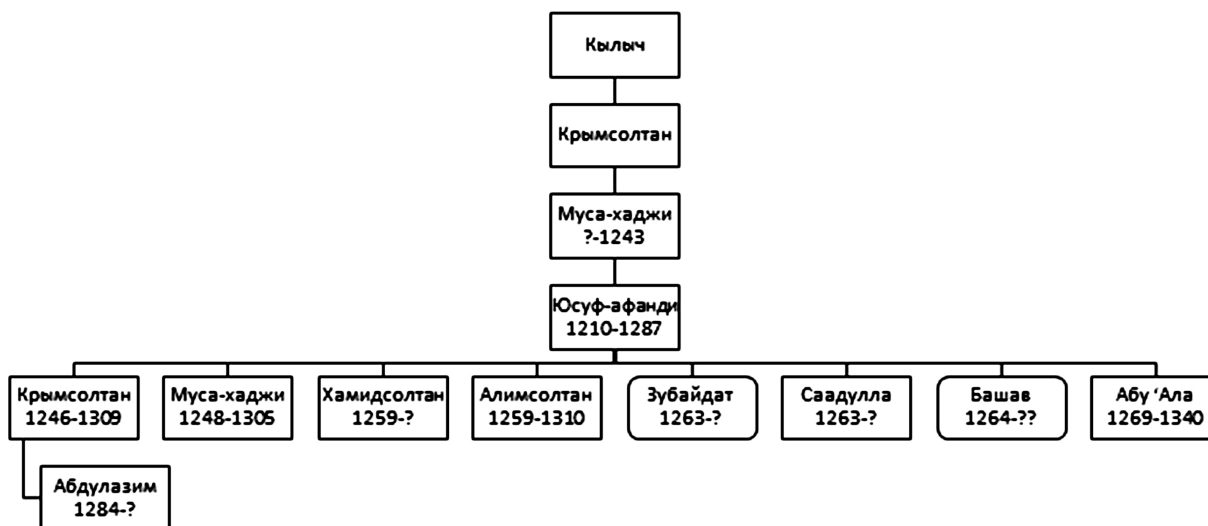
Кылыч

Крымсолтан

Муса-хаджи
?-1243

Юсуф-афанди
1210-1287

Крымсолтан
1246-1309

Муса-хаджи
1248-1305

Хамидсолтан
1259-?

Алимсолтан
1259-1310

Зубайдат
1263-?

Саадулла
1263-?

Башав
1264-??

Абу ‘Ала
1269-1340

Абдулазим
1284-?